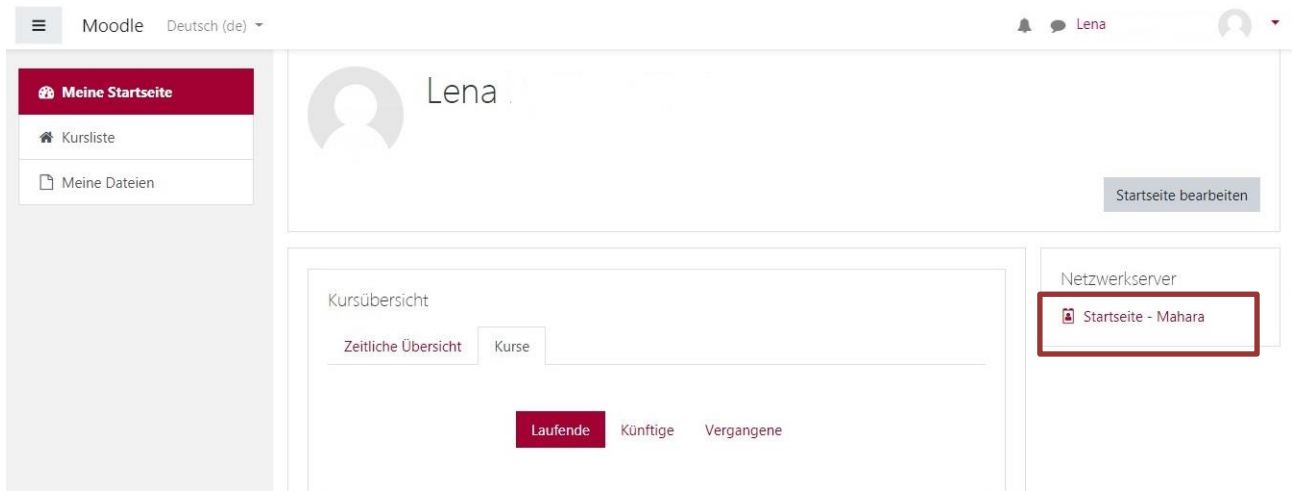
Moodle Deutsch (de)

Lena

Meine Startseite
Kursliste
Meine Dateien

Lena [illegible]

Startseite bearbeiten

Kursübersicht

Zeitliche Übersicht
Kurse

Laufende
Künftige
Vergangene

Netzwerkserver

Startseite - Mahara